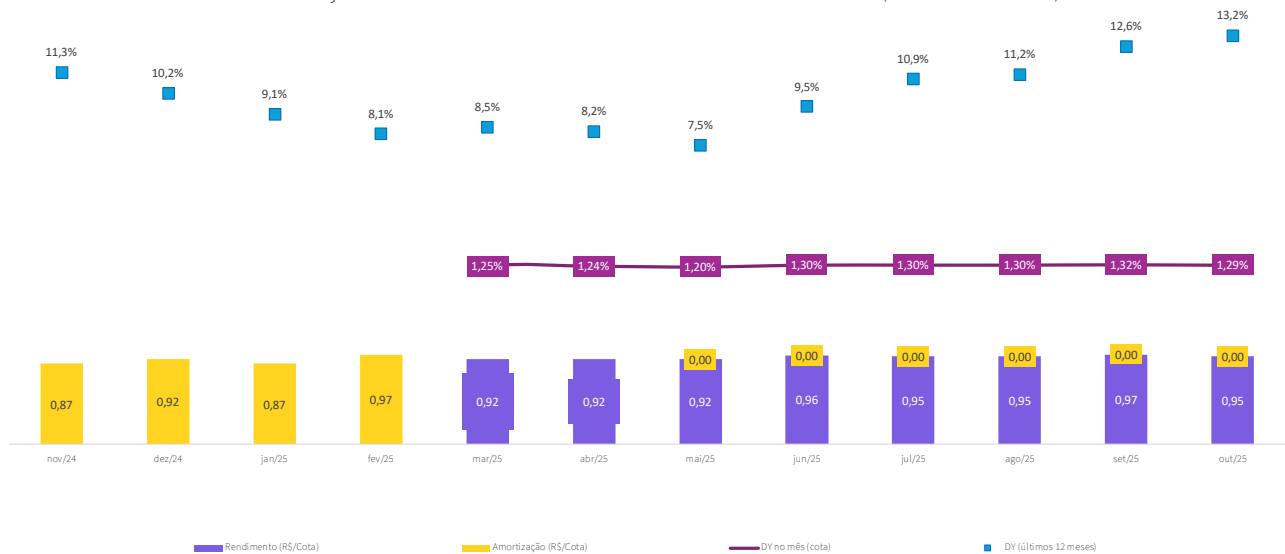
11,3%
10,2%
9,1%
8,1%
8,5%
8,2%
7,5%
9,5%
10,9%
11,2%
12,6%
13,2%

1,25%
1,24%
1,20%
1,30%
1,30%
1,30%
1,32%
1,29%

0,00
0,00
0,00
0,00
0,00
0,00

0,87
0,92
0,87
0,97
0,92
0,92
0,92
0,96
0,95
0,95
0,97
0,95

nov/24
dez/24
jan/25
fev/25
mar/25
abr/25
mai/25
jun/25
jul/25
ago/25
set/25
out/25

Rendimento (R$/Cota)
Amortização (R$/Cota)
DY no mês (cota)
DY (últimos 12 meses)